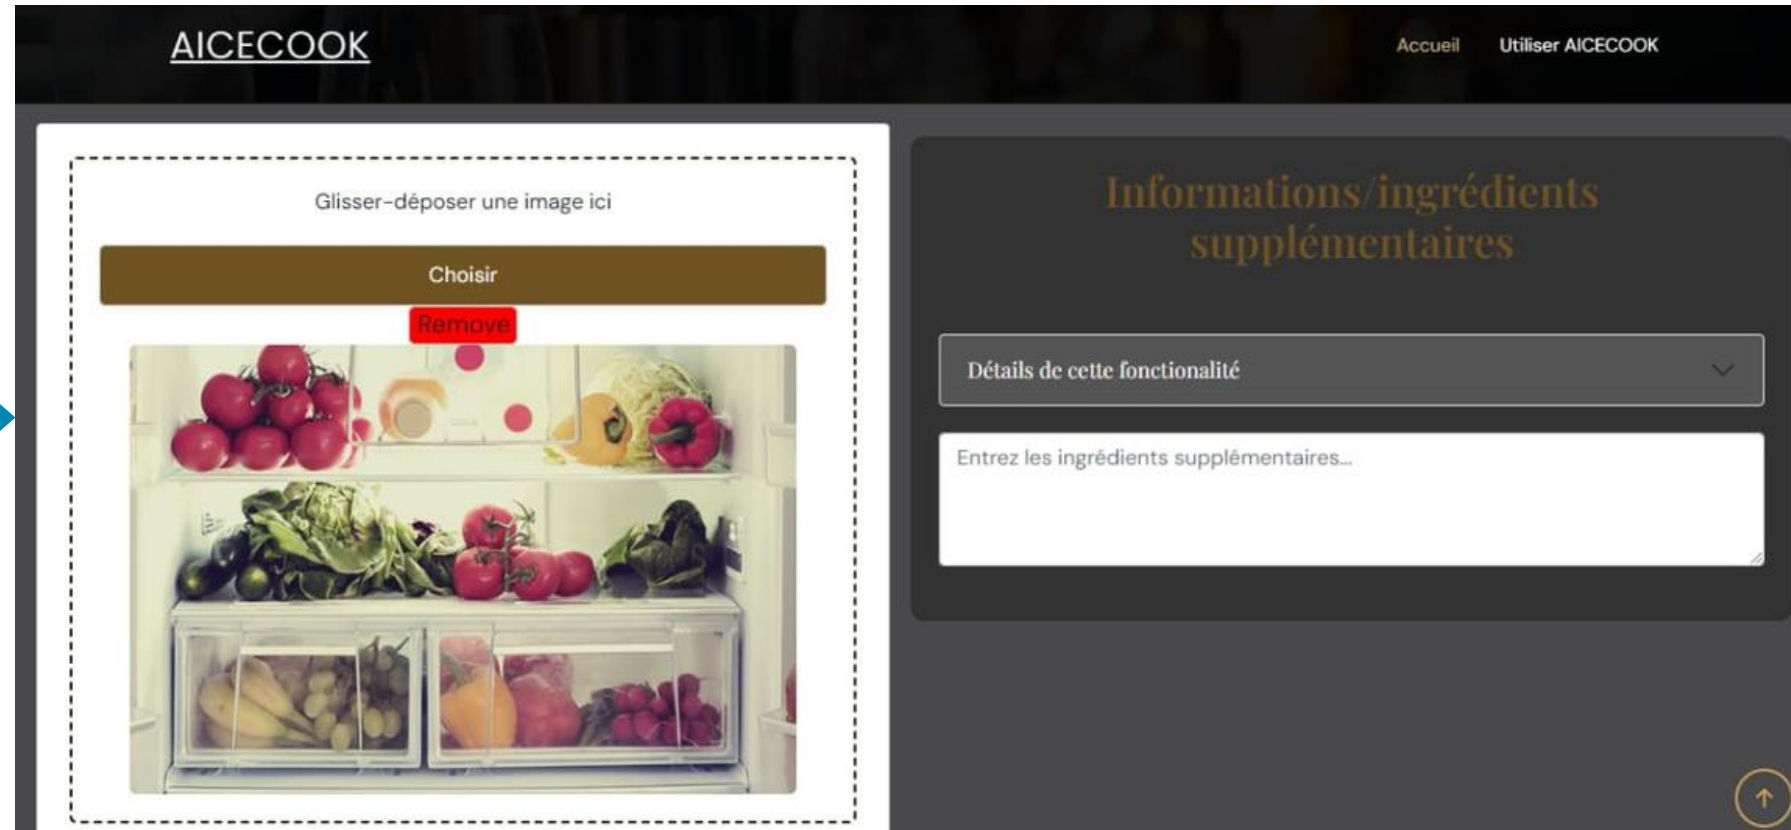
AICECOOK

Accueil Utiliser AICECOOK

Glisser-déposer une image ici

Choisir

Remove

Informations/ingrédients supplémentaires

Détails de cette fonctionalité

Entrez les ingrédients supplémentaires...